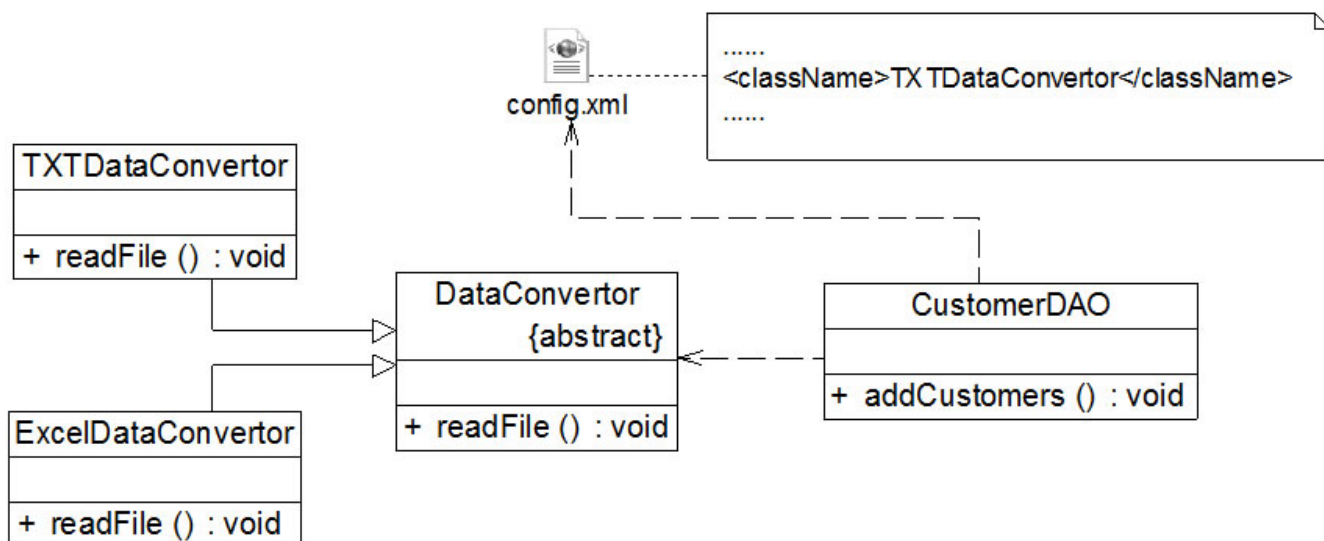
config.xml

......
<className>TXTDataConvertor</className>
......

TXTDataConvertor

+ readFile () : void

DataConvertor
{abstract}

+ readFile () : void

CustomerDAO

+ addCustomers () : void

ExcelDataConvertor

+ readFile () : void